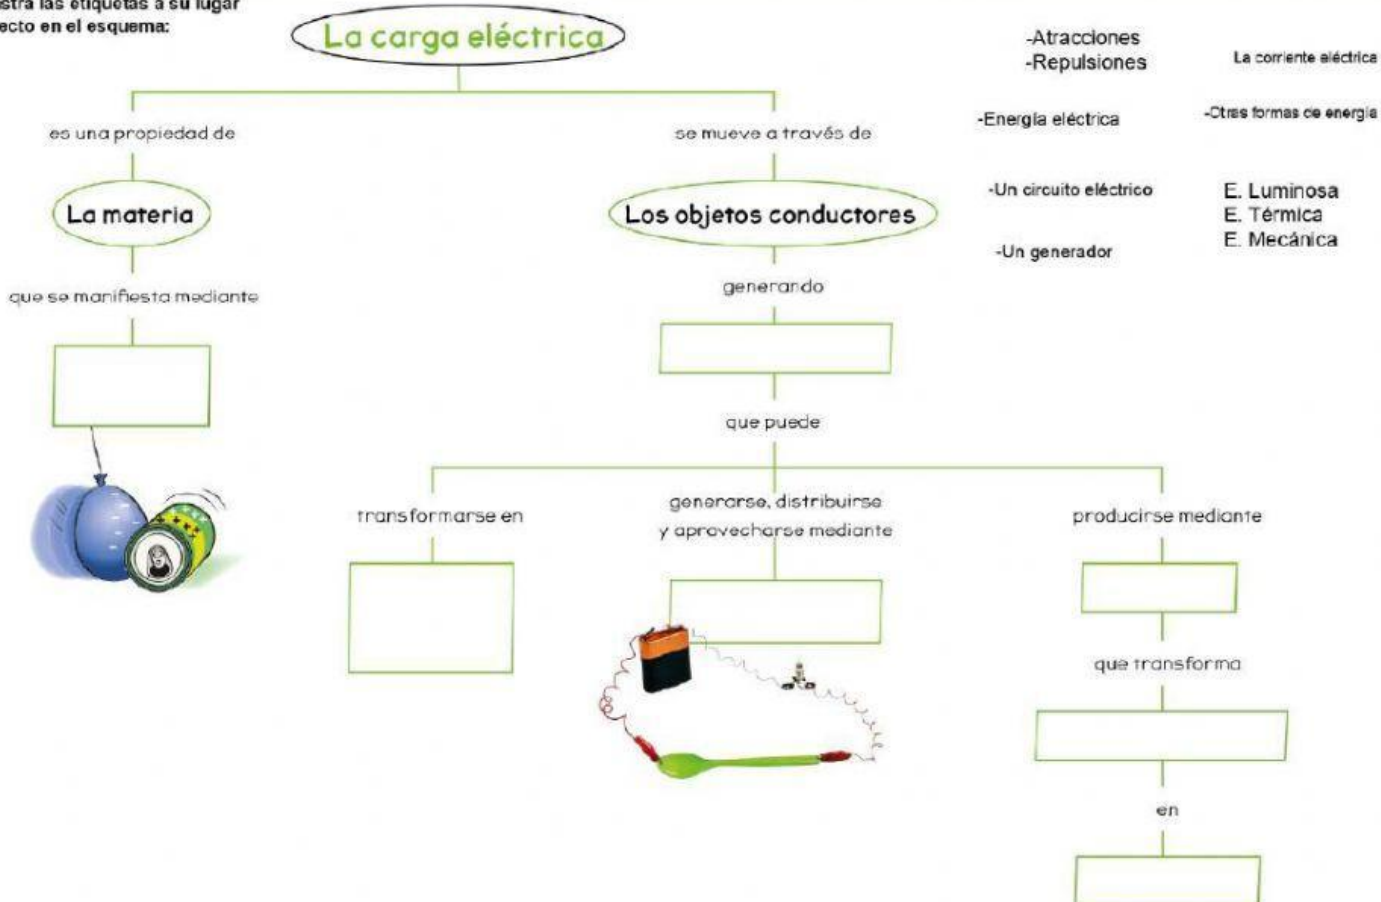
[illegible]stra las etiquetas a su lugar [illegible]ecto en el esquema:

La carga eléctrica

es una propiedad de

La materia

que se manifiesta mediante

se mueve a través de

Los objetos conductores

generando

que puede

transformarse en

generarse, distribuirse y aprovecharse mediante

producirse mediante

que transforma

en

-Atracciones
-Repulsiones

La corriente eléctrica

-Energía eléctrica

-Otras formas de energía

-Un circuito eléctrico

E. Luminosa
E. Térmica
E. Mecánica

-Un generador